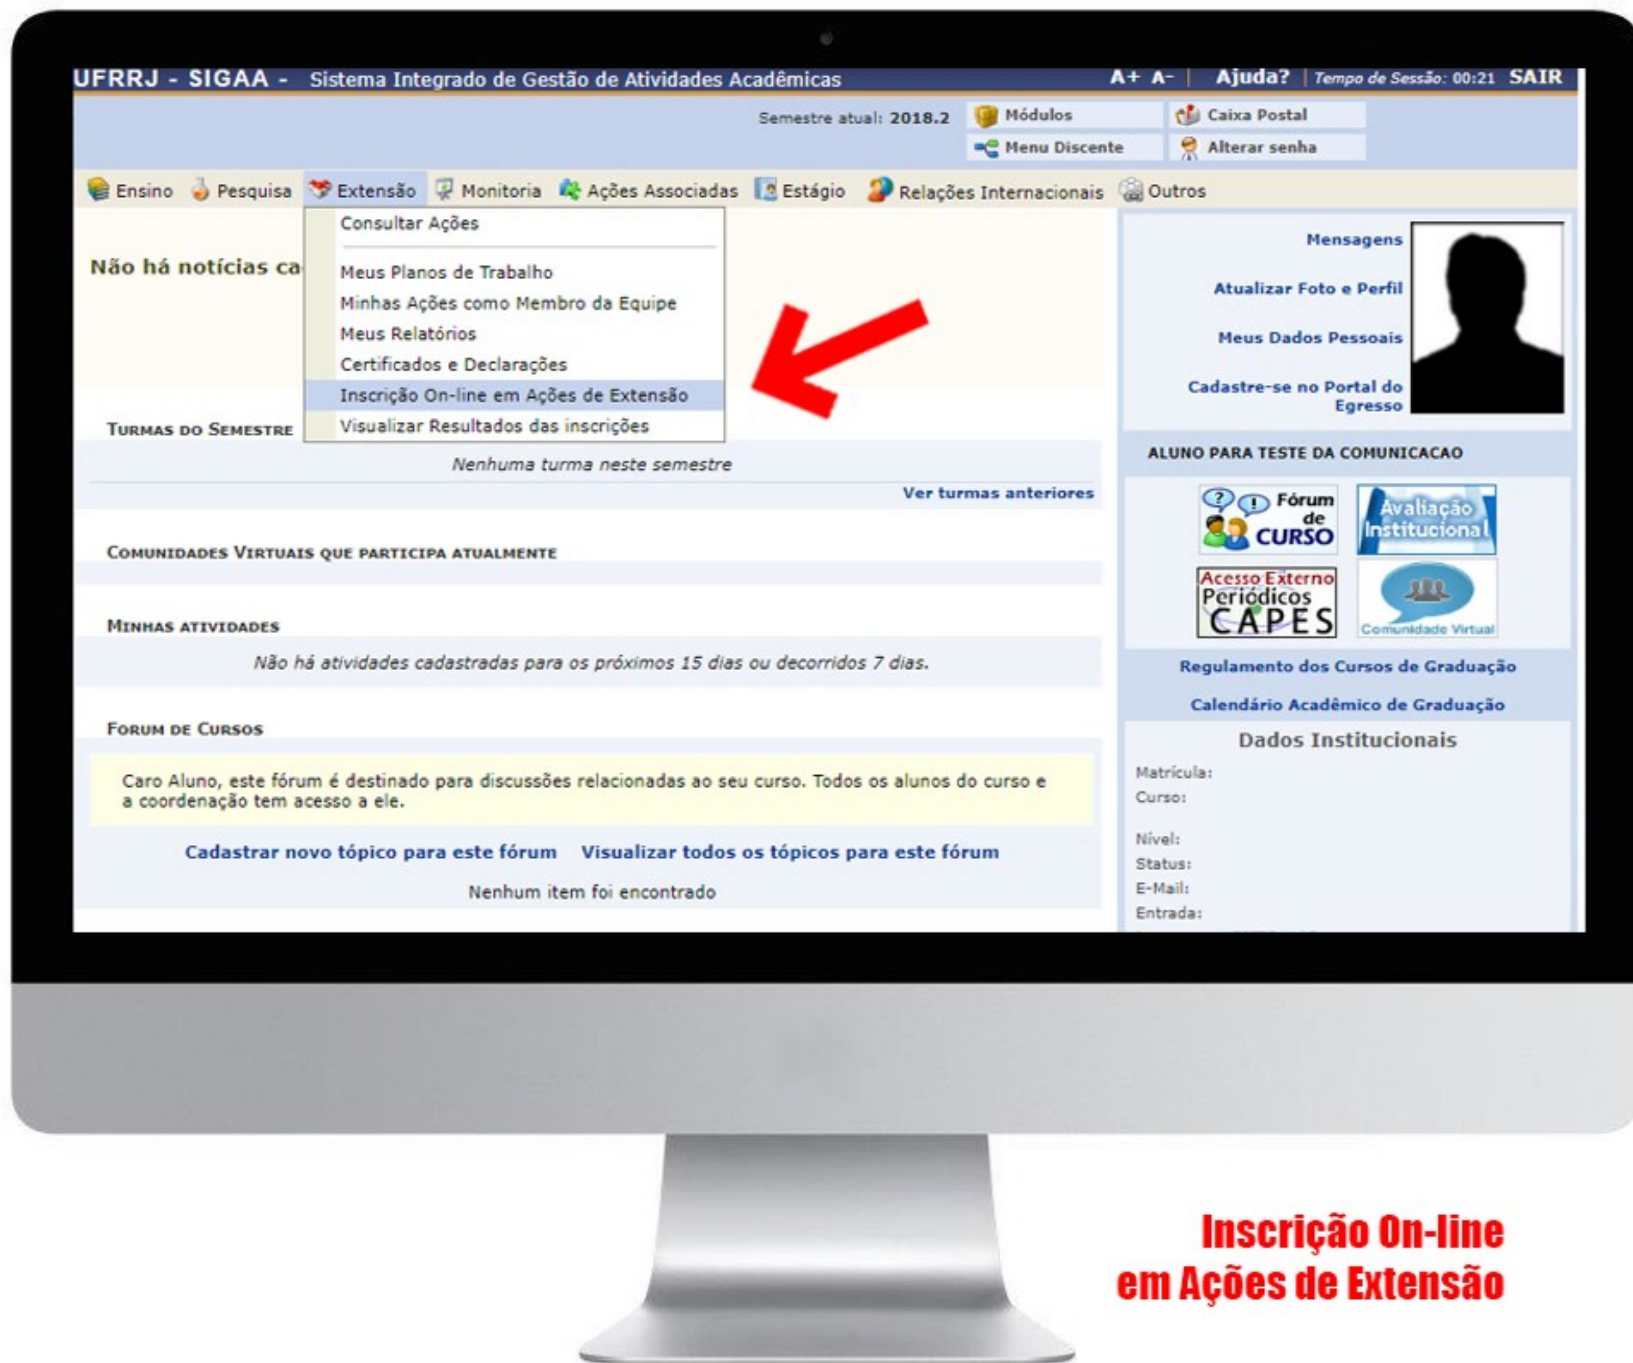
UFRRJ - SIGAA - Sistema Integrado de Gestão de Atividades Acadêmicas A+ A- | Ajuda? | Tempo de Sessão: 00:21 SAIR

Semestre atual: 2018.2 Módulos Caixa Postal
Menu Discente Alterar senha

Ensino Pesquisa Extensão Monitoria Ações Associadas Estágio Relações Internacionais Outros

Consultar Ações
Meus Planos de Trabalho
Minhas Ações como Membro da Equipe
Meus Relatórios
Certificados e Declarações
Inscrição On-line em Ações de Extensão
Visualizar Resultados das inscrições

Não há notícias ca

Turmas do Semestre
Nenhuma turma neste semestre
Ver turmas anteriores

Comunidades Virtuais que participa atualmente

Minhas atividades
Não há atividades cadastradas para os próximos 15 dias ou decorridos 7 dias.

Forum de Cursos
Caro Aluno, este fórum é destinado para discussões relacionadas ao seu curso. Todos os alunos do curso e a coordenação tem acesso a ele.

Cadastrar novo tópico para este fórum Visualizar todos os tópicos para este fórum
Nenhum item foi encontrado

Mensagens
Atualizar Foto e Perfil
Meus Dados Pessoais
Cadastre-se no Portal do Egresso

ALUNO PARA TESTE DA COMUNICACAO

Fórum de CURSO
Avaliação Institucional
Acesso Externo Periódicos CAPES
Comunidade Virtual

Regulamento dos Cursos de Graduação
Calendário Acadêmico de Graduação

Dados Institucionais
Matrícula:
Curso:
Nível:
Status:
E-Mail:
Entrada:

Inscrição On-line em Ações de Extensão